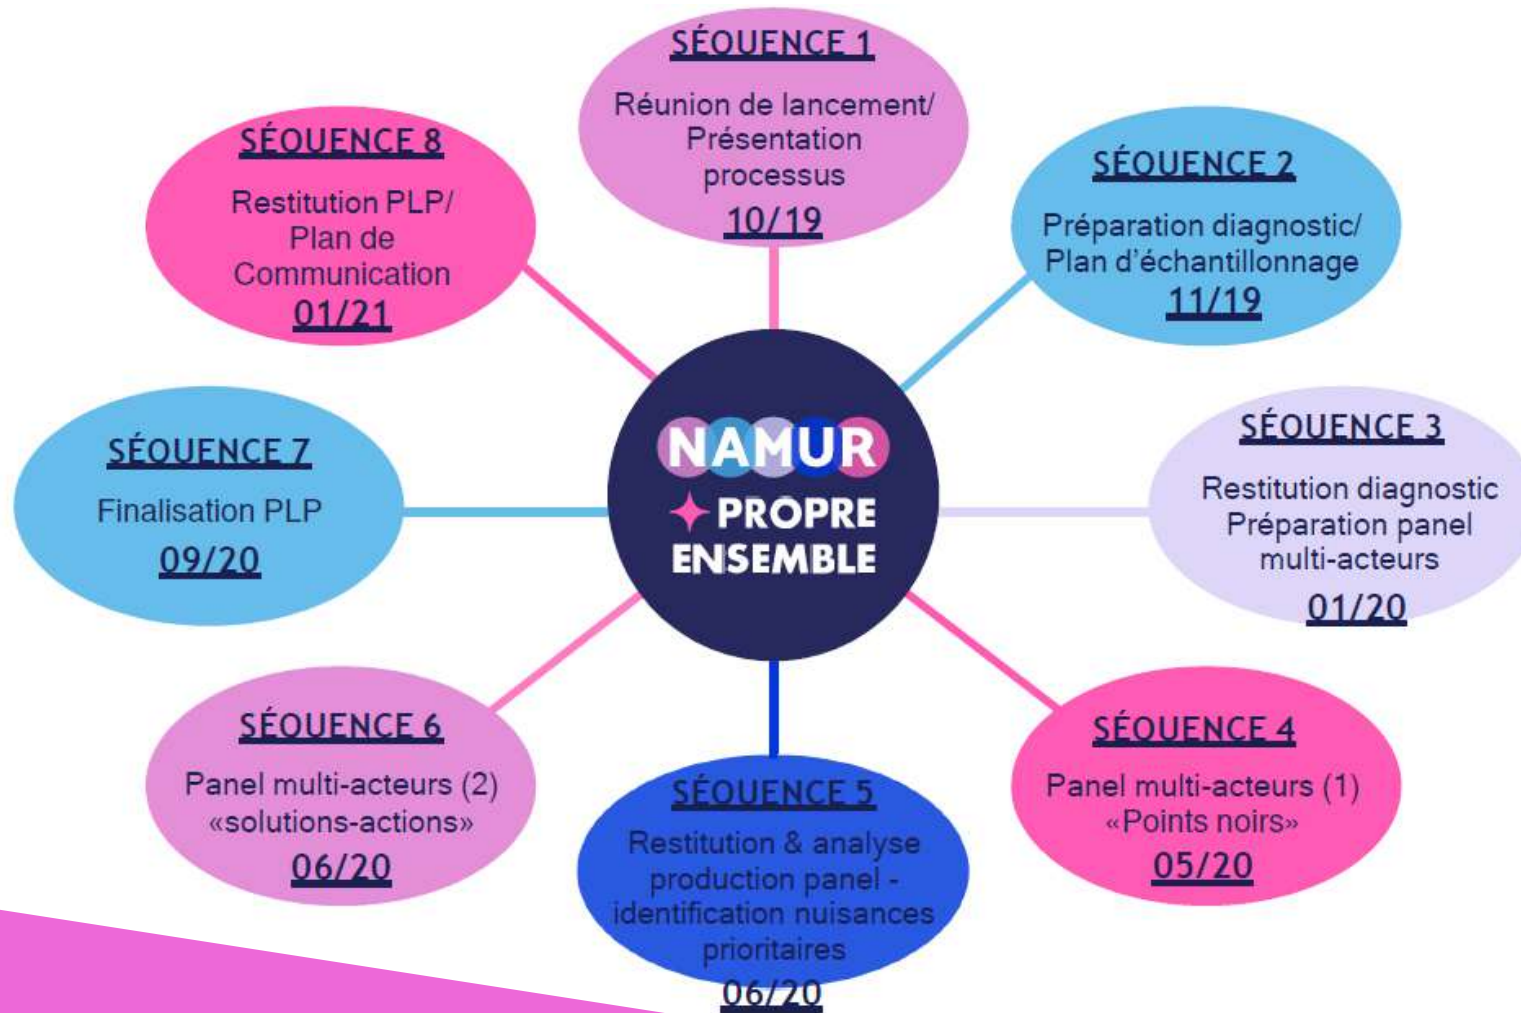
SÉQUENCE 1
Réunion de lancement/ Présentation processus
10/19

SÉQUENCE 2
Préparation diagnostic/ Plan d'échantillonnage
11/19

SÉQUENCE 3
Restitution diagnostic Préparation panel multi-acteurs
01/20

SÉQUENCE 4
Panel multi-acteurs (1) «Points noirs»
05/20

SÉQUENCE 5
Restitution & analyse production panel - identification nuisances prioritaires
06/20

SÉQUENCE 6
Panel multi-acteurs (2) «solutions-actions»
06/20

SÉQUENCE 7
Finalisation PLP
09/20

SÉQUENCE 8
Restitution PLP/ Plan de Communication
01/21

NAMUR PROPRE ENSEMBLE